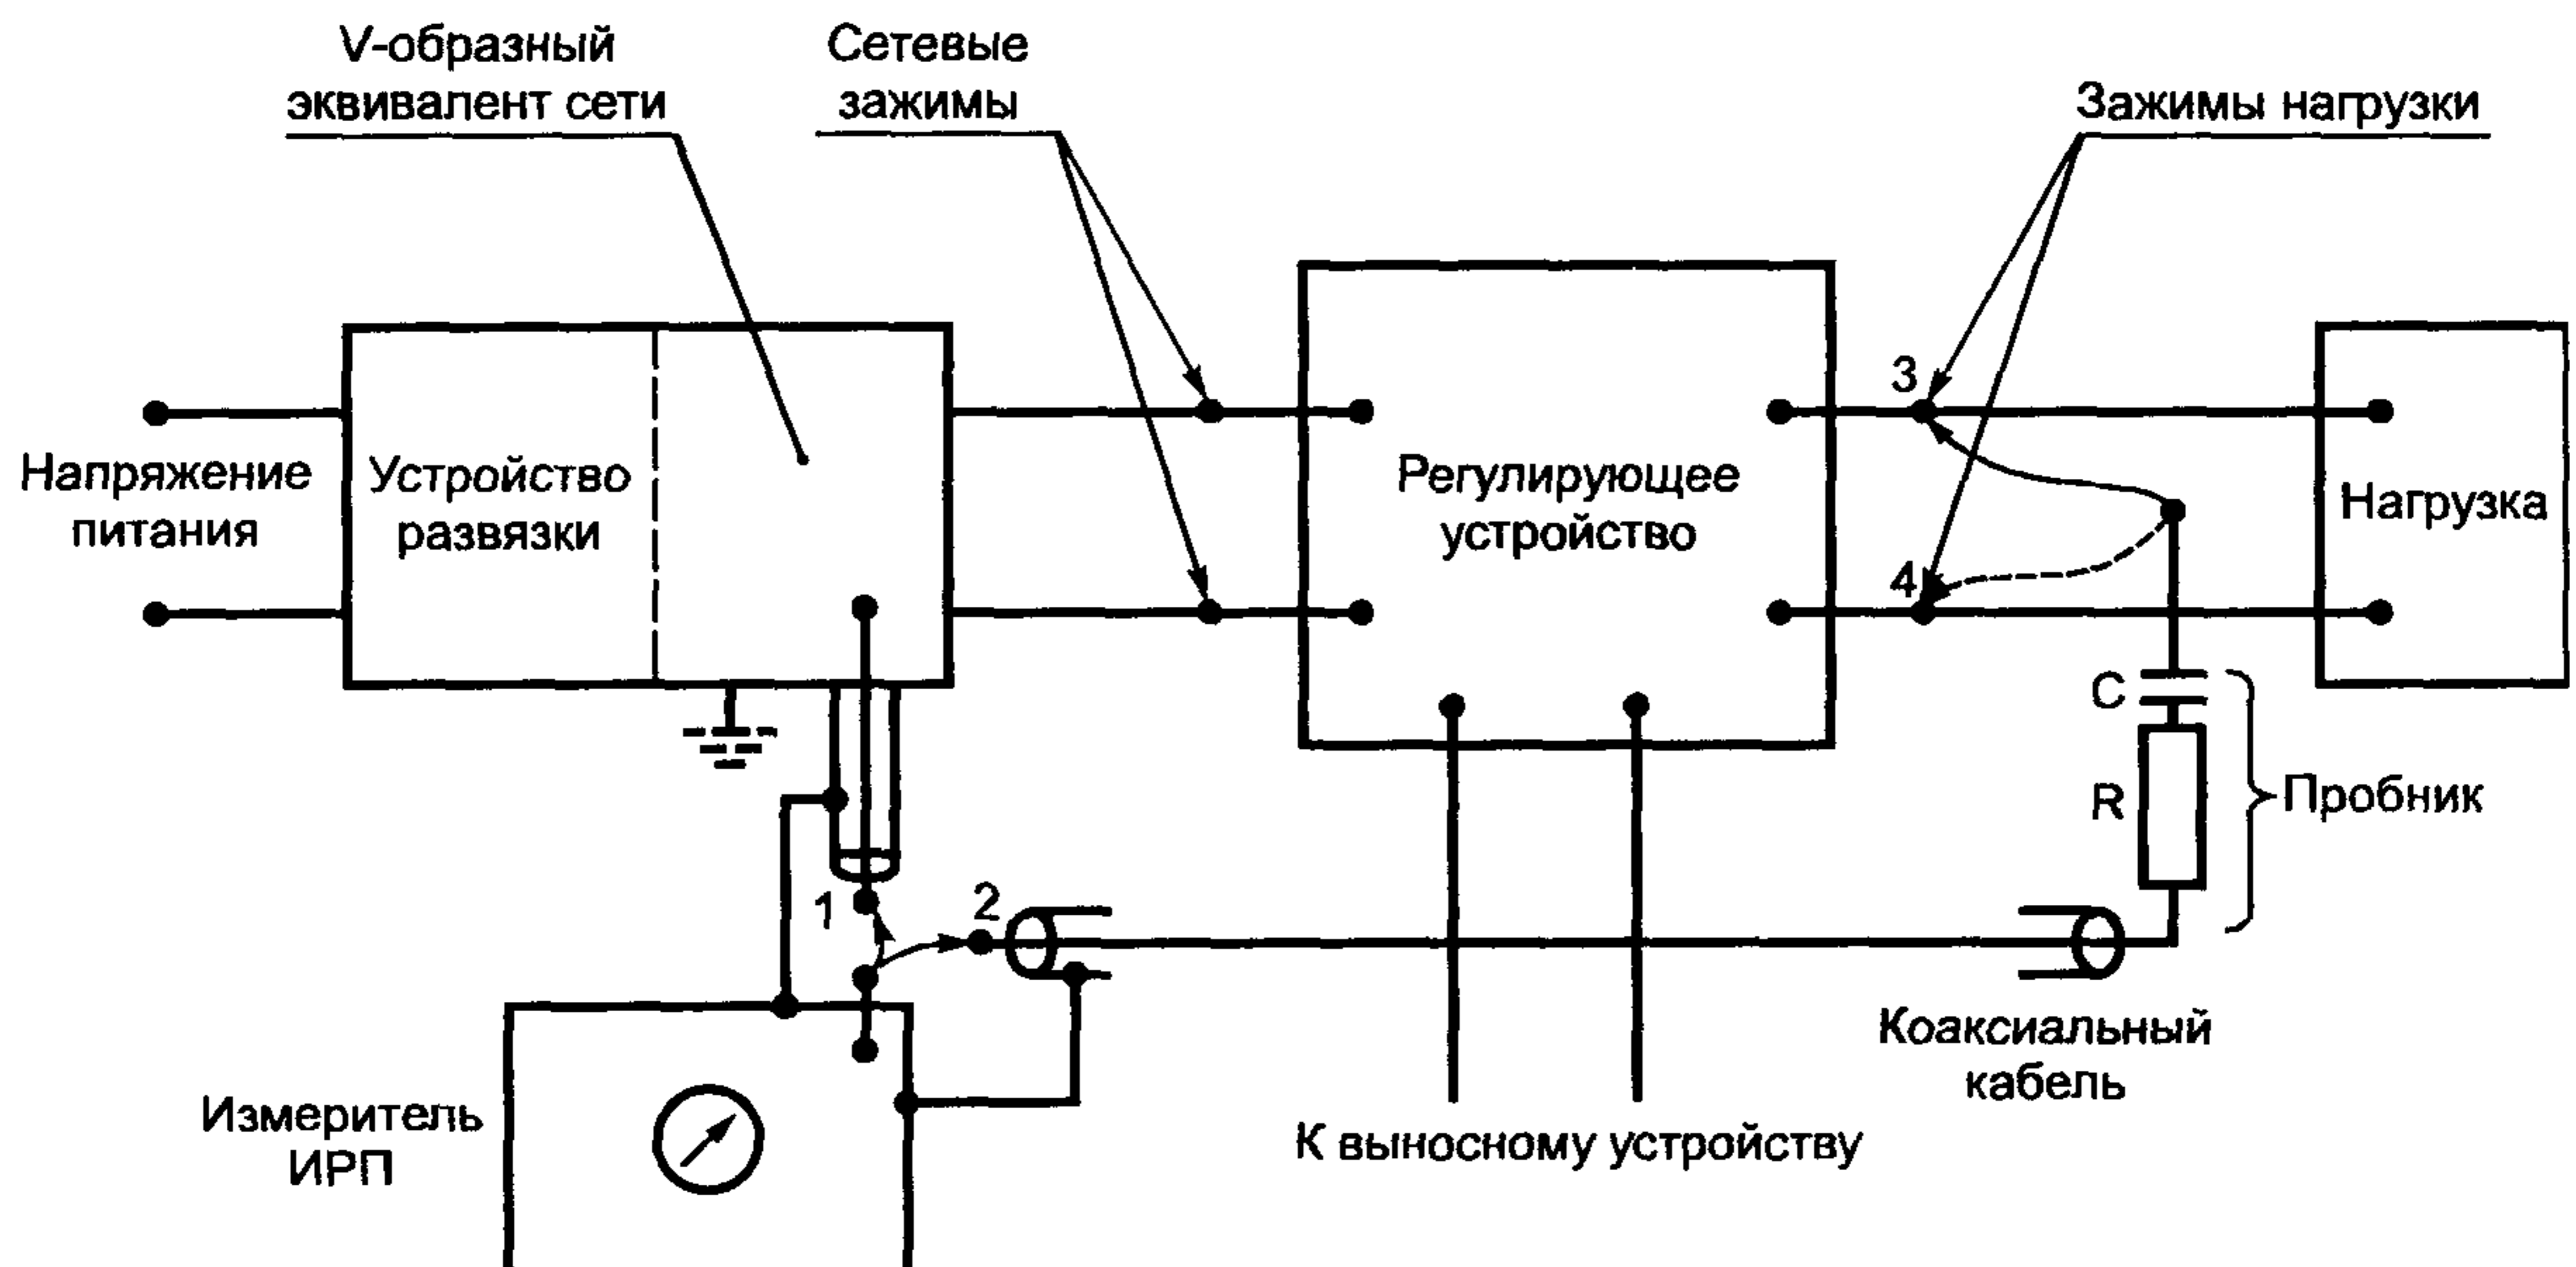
V-образный эквивалент сети

Сетевые зажимы

Зажимы нагрузки

Напряжение питания

Устройство развязки

Регулирующее устройство

Нагрузка

3

4

C

R

Пробник

1

2

Коаксиальный кабель

Измеритель ИРП

К выносному устройству